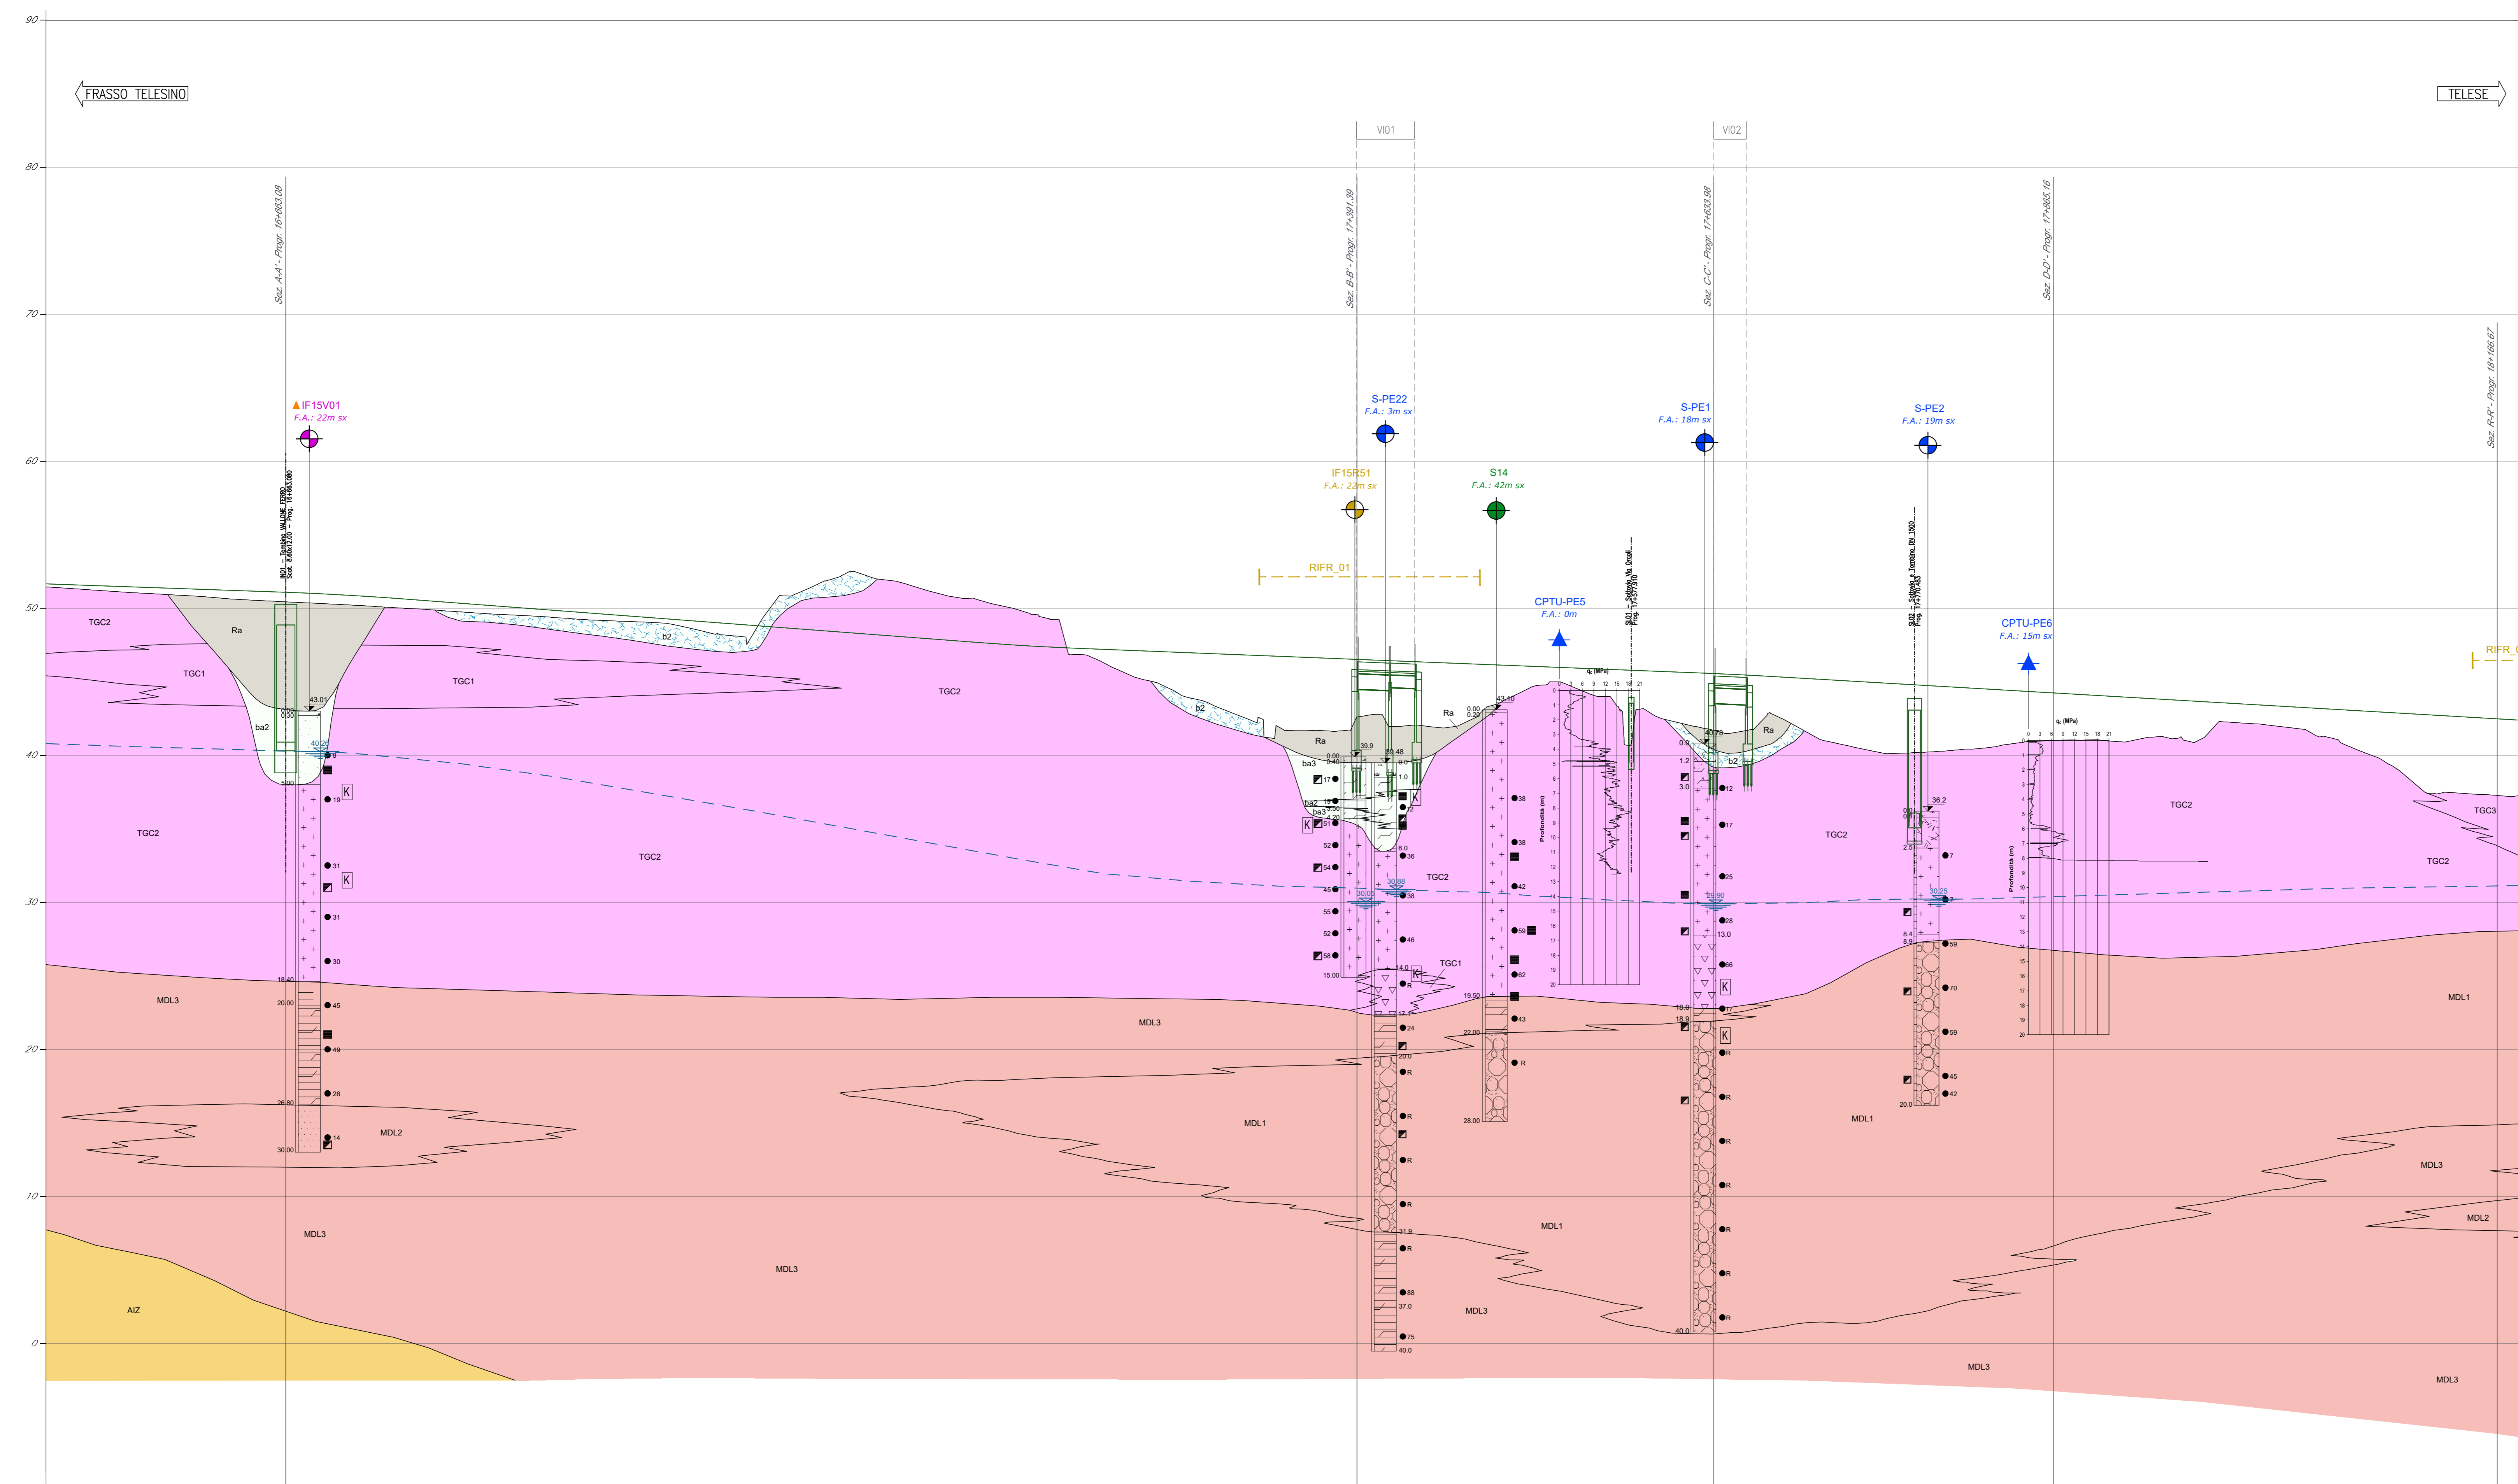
90
80
70
60
50
40
30
20
10
0

FRASSO TELESINO

TELESE

VI01

VI02

Sez. A-A' - Progr. 16+663.08

Sez. B-B' - Progr. 17+391.39

Sez. C-C' - Progr. 17+633.98

Sez. D-D' - Progr. 17+865.16

Sez. R-R' - Progr. 18+166.67

IF15V01
F.A.: 22m sx

S-PE22
F.A.: 3m sx

S-PE1
F.A.: 18m sx

S-PE2
F.A.: 19m sx

IF15R51
F.A.: 22m sx

S14
F.A.: 42m sx

RIFR_01

CPTU-PE5
F.A.: 0m

CPTU-PE6
F.A.: 15m sx

RIFR_

TGC2
Ra
TGC1
TGC1
TGC2
b2
b2
ba2
TGC2
TGC2
Ra
Ra
ba3
ba2
ba3
TGC2
TGC1
Ra
b2
TGC2
TGC2
TGC3
TGC2
MDL3
MDL3
MDL2
MDL1
MDL1
MDL1
MDL1
MDL3
MDL3
MDL3
MDL3
MDL3
MDL3
MDL2
MDL1
AIZ

43.01
40.26
43.10
39.9
39.48
40.79
36.2
30.05
30.88
29.90
30.25

19
31
31
30
45
49
26
14
17
51
52
54
45
55
52
58
36
36
46
38
38
42
59
62
43
R
12
17
25
28
56
17
7
59
70
59
45
42
24
R
R
R
R
R
88
75

18.40
20.00
26.80
30.00
15.00
19.50
22.00
28.00
40.0
37.0
31.9
20.0
14.0
13.0
6.0
1.0
1.2
3.0
18.0
18.9
20.0
8.4
8.9

K
K
K
K
K
K
K

qc (MPa)
Profondità (m)